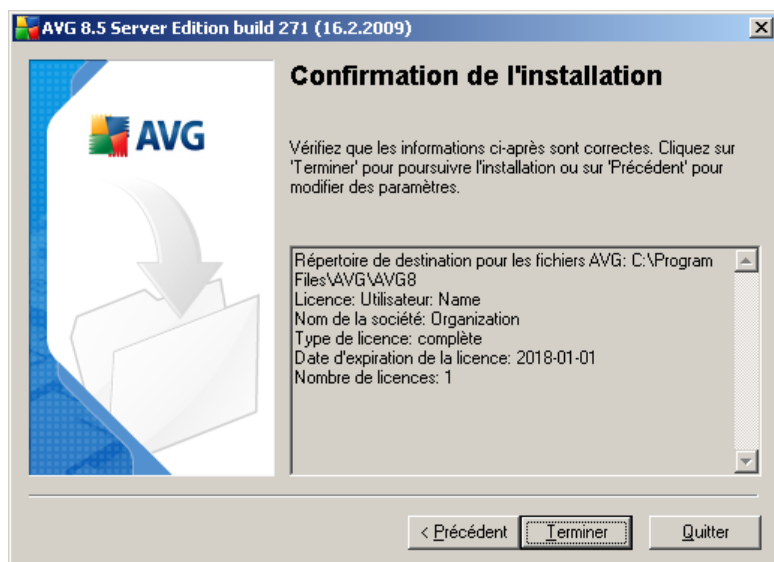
AVG 8.5 Server Edition build 271 (16.2.2009)

AVG

Confirmation de l'installation

Vérifiez que les informations ci-après sont correctes. Cliquez sur 'Terminer' pour poursuivre l'installation ou sur 'Précédent' pour modifier des paramètres.

Répertoire de destination pour les fichiers AVG: C:\Program Files\AVG\AVG8
Licence: Utilisateur: Name
Nom de la société: Organization
Type de licence: complète
Date d'expiration de la licence: 2018-01-01
Nombre de licences: 1

< Précédent
Terminer
Quitter